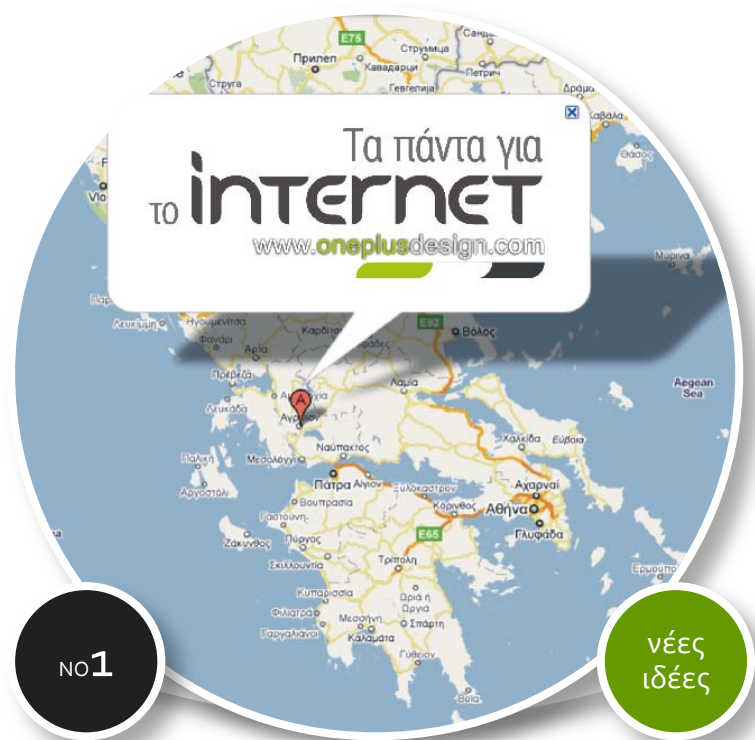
E75
Прилеп
Струмица
Кавадарци
Струга
Гевгелија
Петрич
Τα πάντα για
το INTERNET
www.oneplusdesign.com
Θάσος
Μύρινα
E92
Βόλος
Καρδίτσα
Λευκίμμη
Ηγουμενίτσα
Φανάρι
Άρτα
Πρέβεζα
Λαμία
Aegean Sea
Λευκάδα
Αγρίνιο
Χαλκίδα
Εύβοια
Παλική
Μεσολόγγι
Ναύπακτος
Αργοστόλι
Πάτρα
Αίγιο
Ξυλόκαστρο
Αχαρναί
Βουπρασία
Κόρινθος
Αθήνα
Γαστούνη
E65
Γλυφάδα
Ζάκυνθος
Πύργος
Τρίπολη
Σκιλλούντια
Κυπαρισσία
Φιλιατρά
Μεσσήνη
Σπάρτη
Γαργαλιάνοι
Καλαμάτα
Γύθειο
NO1
νέες ιδέες